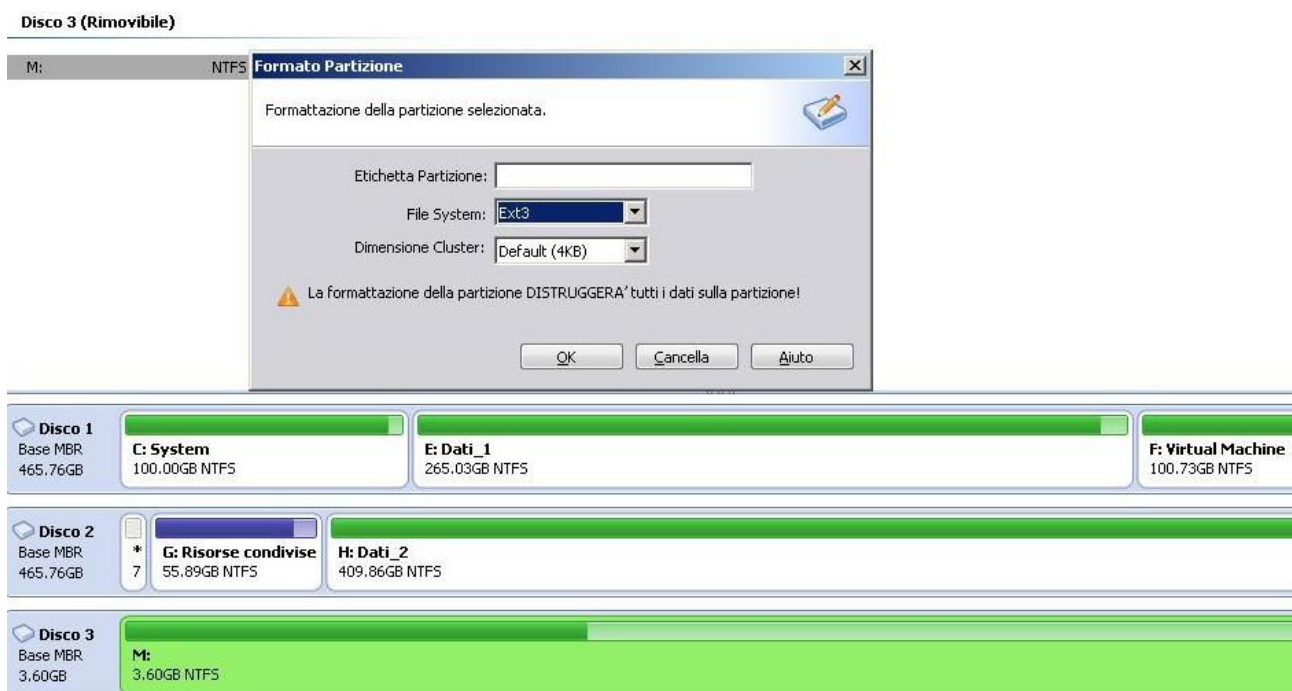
Disco 3 (Rimovibile)

M: NTFS

Formato Partizione

Formattazione della partizione selezionata.

Etichetta Partizione:

File System: Ext3

Dimensione Cluster: Default (4KB)

La formattazione della partizione DISTRUGGERA' tutti i dati sulla partizione!

OK Cancella Aiuto

Disco 1
Base MBR
465.76GB

C: System
100.00GB NTFS

E: Dati_1
265.03GB NTFS

F: Virtual Machine
100.73GB NTFS

Disco 2
Base MBR
465.76GB

*
7

G: Risorse condivise
55.89GB NTFS

H: Dati_2
409.86GB NTFS

Disco 3
Base MBR
3.60GB

M:
3.60GB NTFS